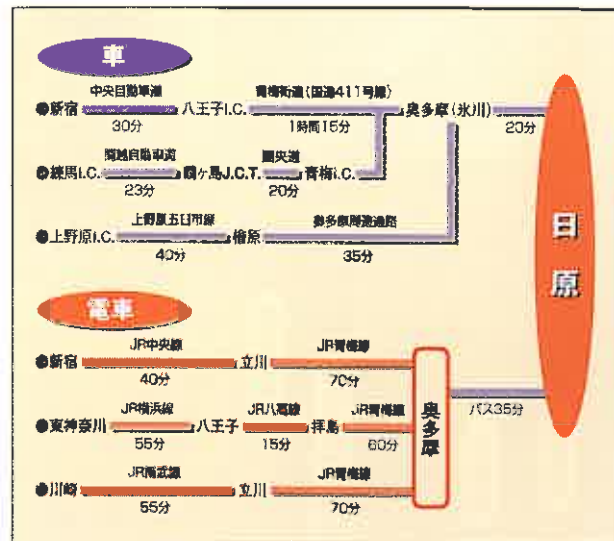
車

●新宿 中央自動車道 30分 八王子I.C. 青梅街道（国道411号線） 1時間15分 奥多摩（氷川） 20分

●練馬I.C. 関越自動車道 23分 鶴ヶ島J.C.T. 圏央道 20分 青梅I.C.

●上野原I.C. 上野原五日市線 40分 檜原 奥多摩周遊道路 35分

日原

電車

●新宿 JR中央線 40分 立川 JR青梅線 70分

●東神奈川 JR横浜線 55分 八王子 JR八高線 15分 拝島 JR青梅線 60分

●川崎 JR南武線 55分 立川 JR青梅線 70分

奥多摩

バス35分